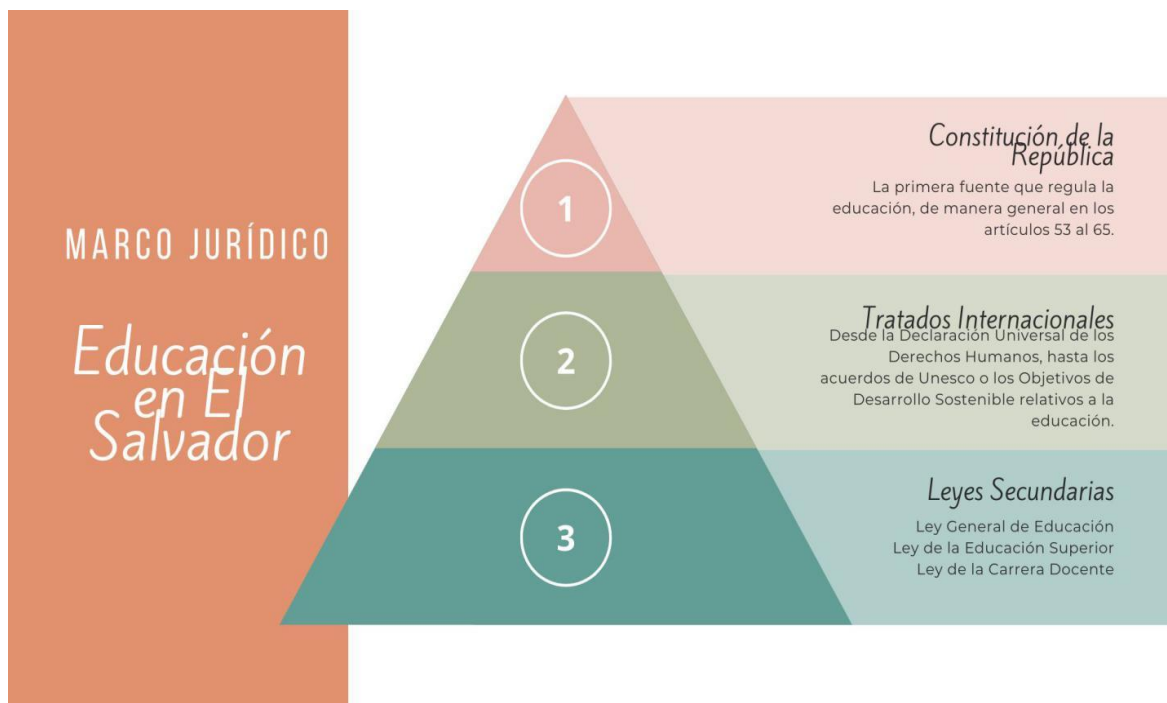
MARCO JURÍDICO

Educación en El Salvador

1

Constitución de la República

La primera fuente que regula la educación, de manera general en los artículos 53 al 65.

2

Tratados Internacionales

Desde la Declaración Universal de los Derechos Humanos, hasta los acuerdos de Unesco o los Objetivos de Desarrollo Sostenible relativos a la educación.

3

Leyes Secundarias

Ley General de Educación
Ley de la Educación Superior
Ley de la Carrera Docente